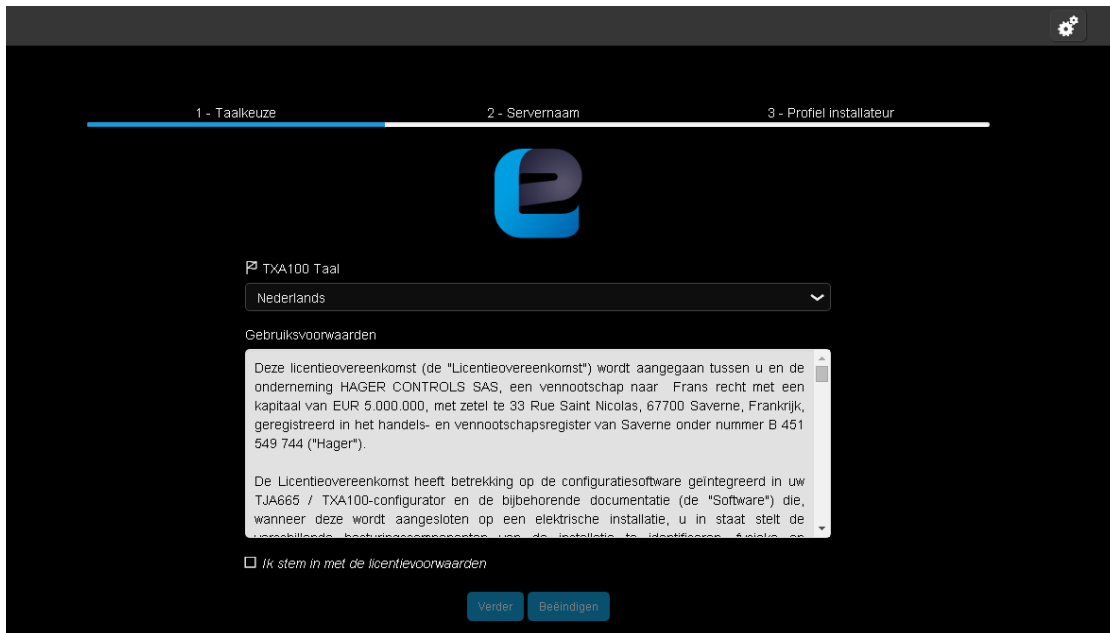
1 - Taalkeuze

2 - Servernaam

3 - Profiel installateur

TXA100 Taal

Nederlands

Gebruiksvoorwaarden

Deze licentieovereenkomst (de "Licentieovereenkomst") wordt aangegaan tussen u en de onderneming HAGER CONTROLS SAS, een vennootschap naar Frans recht met een kapitaal van EUR 5.000.000, met zetel te 33 Rue Saint Nicolas, 67700 Saverne, Frankrijk, geregistreerd in het handels- en vennootschapsregister van Saverne onder nummer B 451 549 744 ("Hager").

De Licentieovereenkomst heeft betrekking op de configuratiesoftware geïntegreerd in uw TJA665 / TXA100-configurator en de bijbehorende documentatie (de "Software") die, wanneer deze wordt aangesloten op een elektrische installatie, u in staat stelt de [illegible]

Ik stem in met de licentievoorwaarden

Verder

Beëindigen